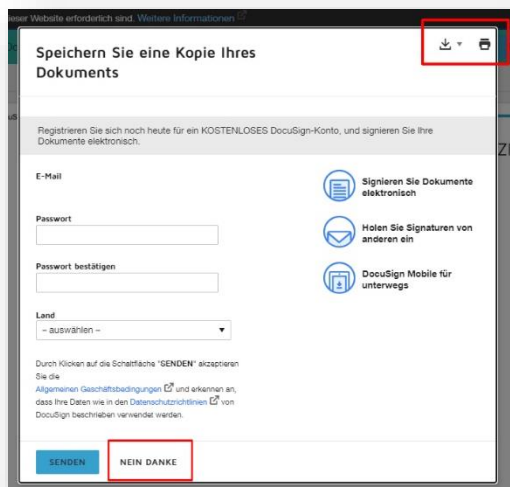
eser Website erforderlich sind. Weitere Informationen

Speichern Sie eine Kopie Ihres Dokuments

Registrieren Sie sich noch heute für ein KOSTENLOSES DocuSign-Konto, und signieren Sie Ihre Dokumente elektronisch.

E-Mail

Passwort

Passwort bestätigen

Land

– auswählen –

Durch Klicken auf die Schaltfläche "SENDEN" akzeptieren Sie die Allgemeinen Geschäftsbedingungen und erkennen an, dass Ihre Daten wie in den Datenschutzrichtlinien von DocuSign beschrieben verwendet werden.

Signieren Sie Dokumente elektronisch

Holen Sie Signaturen von anderen ein

DocuSign Mobile für unterwegs

SENDEN

NEIN DANKE

ZI